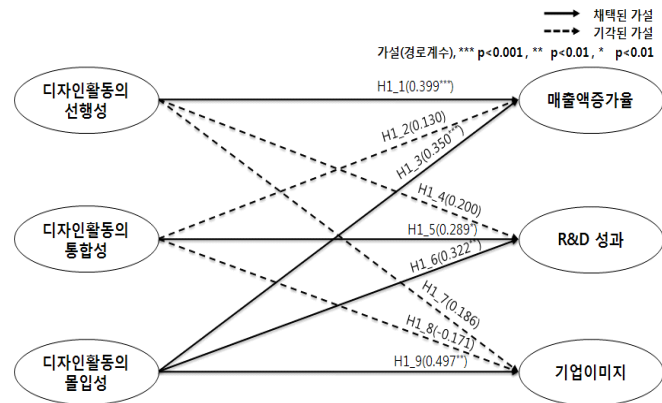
채택된 가설
기각된 가설
가설(경로계수), *** p<0.001 , ** p<0.01 , * p<0.01

디자인활동의 선행성
디자인활동의 통합성
디자인활동의 몰입성

매출액증가율
R&D 성과
기업이미지

H1_1(0.399***)
H1_2(0.130)
H1_3(0.350**)
H1_4(0.200)
H1_5(0.289*)
H1_6(0.322**)
H1_7(0.186)
H1_8(-0.171)
H1_9(0.497**)